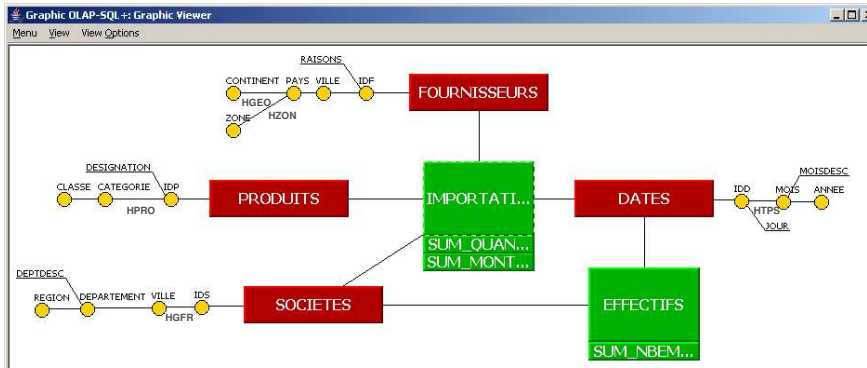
Graphic OLAP-SQL+: Graphic Viewer

Menu View View Options

RAISONS
CONTINENT PAYS VILLE IDF
HGEO
HZON
ZONE
FOURNISSEURS

DESIGNATION
CLASSE CATEGORIE IDP
HPRO
PRODUITS

IMPORTATI...
SUM_QUAN...
SUM_MONT...

DATES
IDD
MOIS
MOISDESC
ANNEE
HTPS
JOUR

DEPTDESC
REGION DEPARTEMENT VILLE IDS
HGFR
SOCIETES

EFFECTIFS
SUM_NBEM...